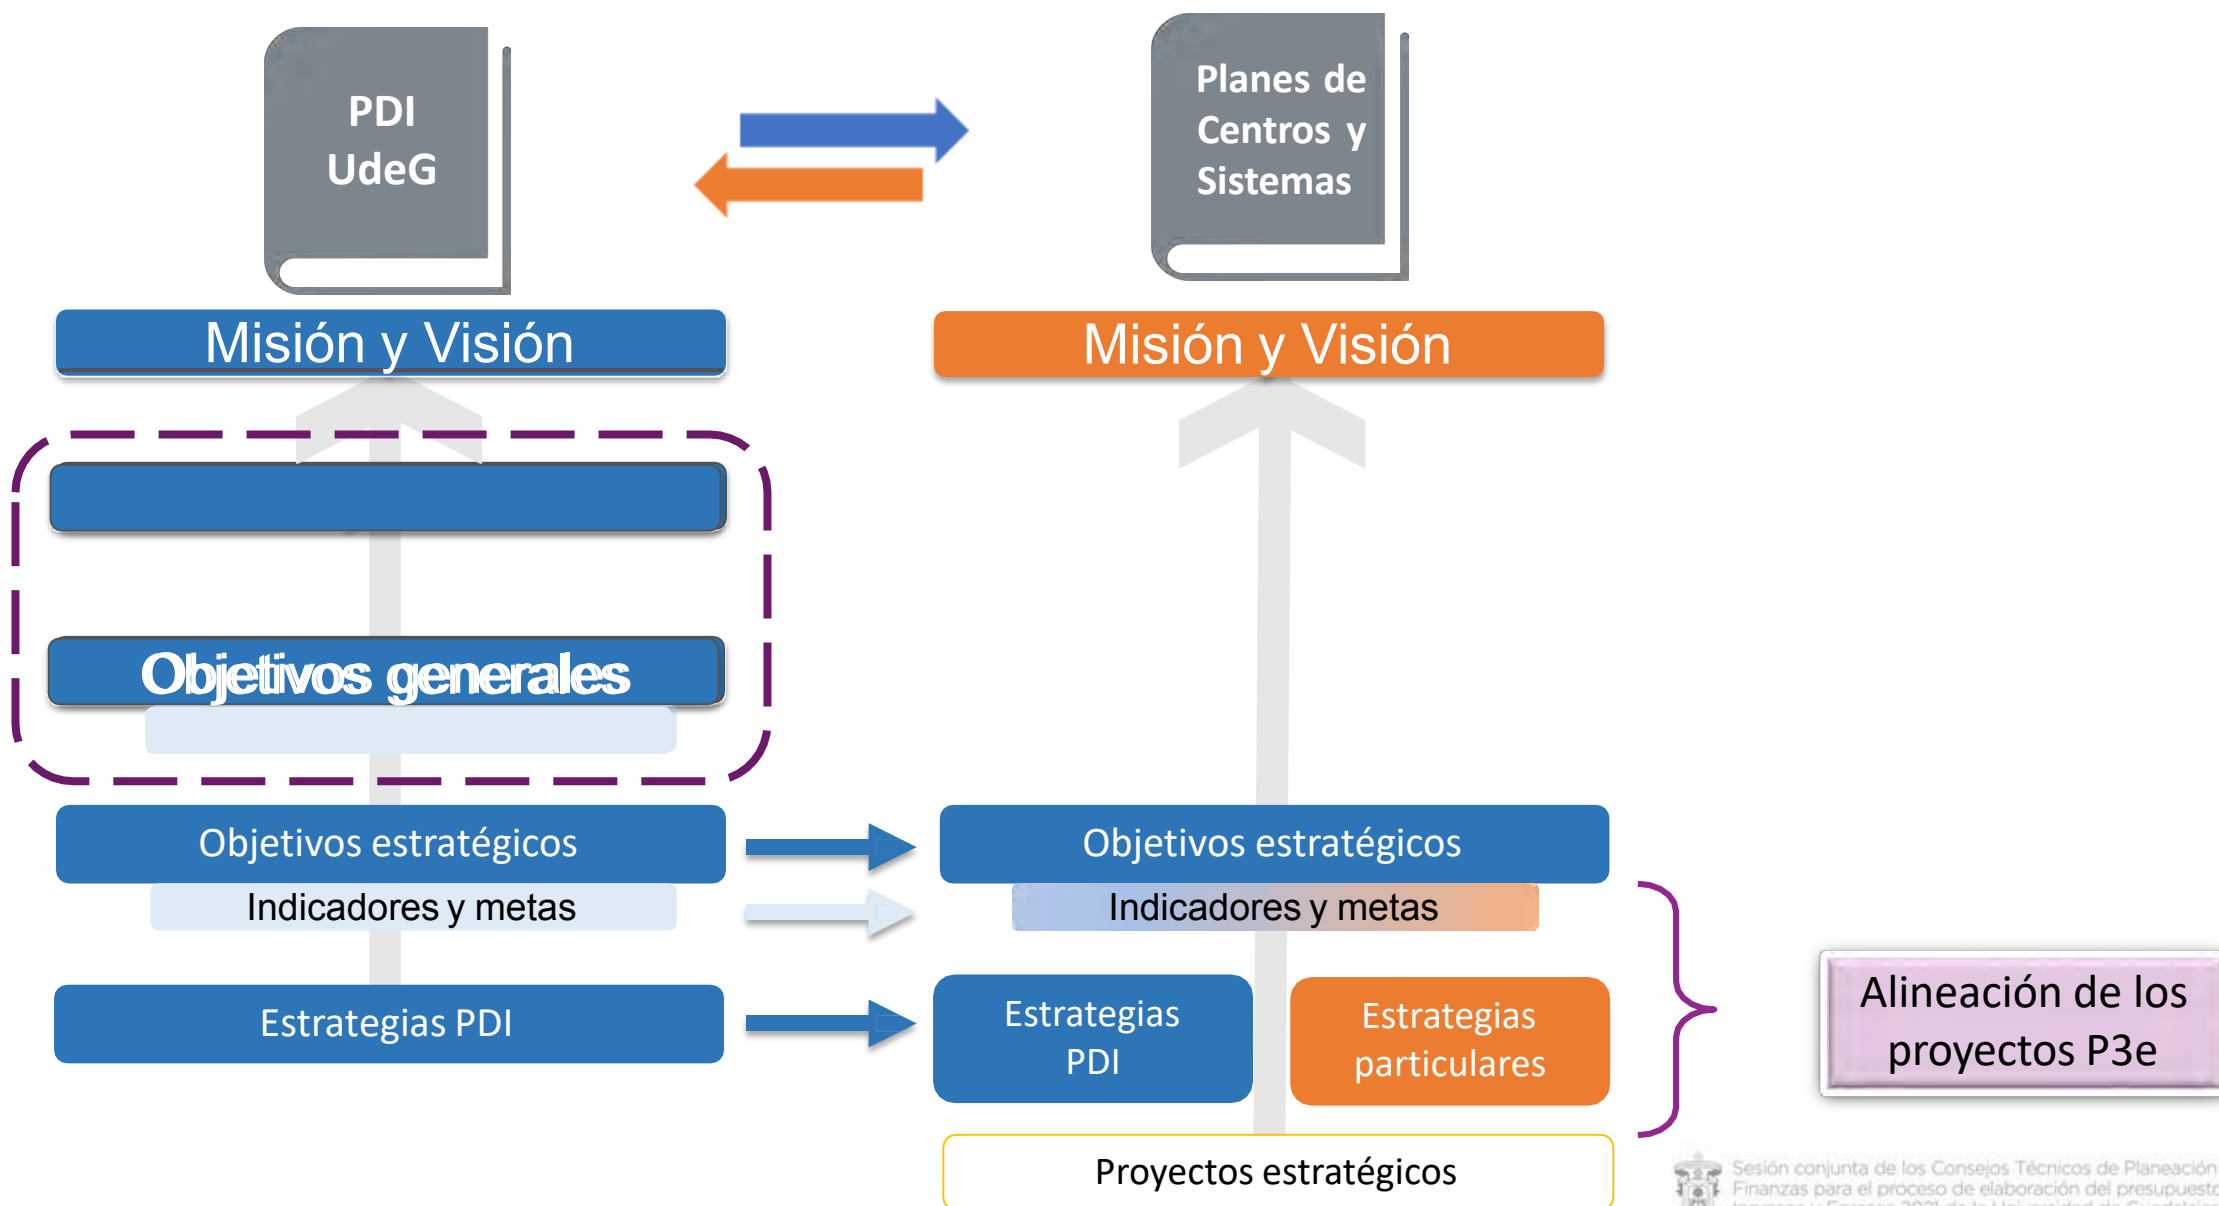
PDI UdeG

Planes de Centros y Sistemas

Misión y Visión

Misión y Visión

Objetivos generales

Objetivos estratégicos

Indicadores y metas

Estrategias PDI

Objetivos estratégicos

Indicadores y metas

Estrategias PDI

Estrategias particulares

Alineación de los proyectos P3e

Proyectos estratégicos

Sesión conjunta de los Consejos Técnicos de Planeación Finanzas para el proceso de elaboración del presupuesto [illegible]